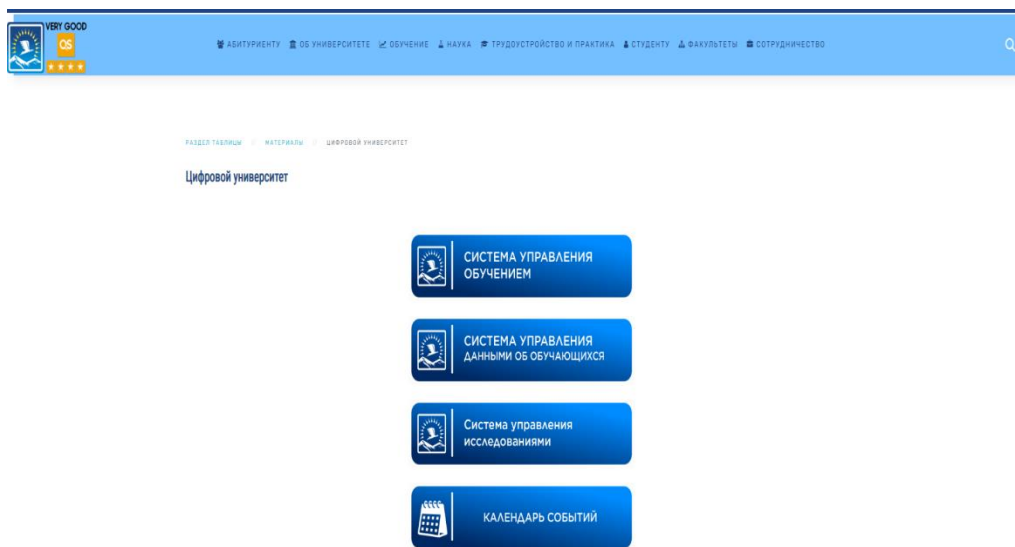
VERY GOOD
QS

АБИТУРИЕНТУ ОБ УНИВЕРСИТЕТЕ ОБУЧЕНИЕ НАУКА ТРУДОУСТРОЙСТВО И ПРАКТИКА СТУДЕНТУ ФАКУЛЬТЕТЫ СОТРУДНИЧЕСТВО

РАЗДЕЛ ТАБЛИЦЫ // МАТЕРИАЛЫ // ЦИФРОВОЙ УНИВЕРСИТЕТ

Цифровой университет

СИСТЕМА УПРАВЛЕНИЯ ОБУЧЕНИЕМ

СИСТЕМА УПРАВЛЕНИЯ ДАННЫМИ ОБ ОБУЧАЮЩИХСЯ

Система управления исследованиями

КАЛЕНДАРЬ СОБЫТИЙ